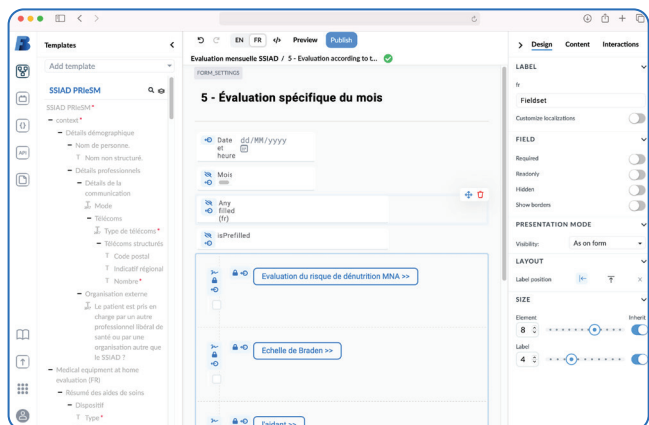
Templates

Add template

SSIAD PRIeSM

SSIAD PRIeSM*
context*
Détails démographique
Nom de personne.
Nom non structuré.
Détails professionels
Détails de la communication
Mode
Télécoms
Type de télécoms*
Télécoms structurés
Code postal
Indicatif régional
Nombre*
Organisation externe
Le patient est pris en charge par un autre professionnel libéral de santé ou par une organisation autre que le SSIAD ?
Medical equipment at home evaluation (FR)
Résumé des aides de seins
Dispositif
Type*

EN FR </> Preview Publish

Evaluation mensuelle SSIAD / 5 - Evaluation according to t...

FORM_SETTINGS

5 - Évaluation spécifique du mois

Date et heure dd/MM/yyyy

Mois

Any filled (fr)

isPrefilled

Evaluation du risque de dénutrition MNA >>

Echelle de Braden >>

Fridant >>

Design Content Interactions

LABEL
fr
Fieldset
Customize localizations

FIELD
Required
Readonly
Hidden
Show borders

PRESENTATION MODE
Visibility: As on form

LAYOUT
Label position

SIZE
Element Inherit
8
Label
4